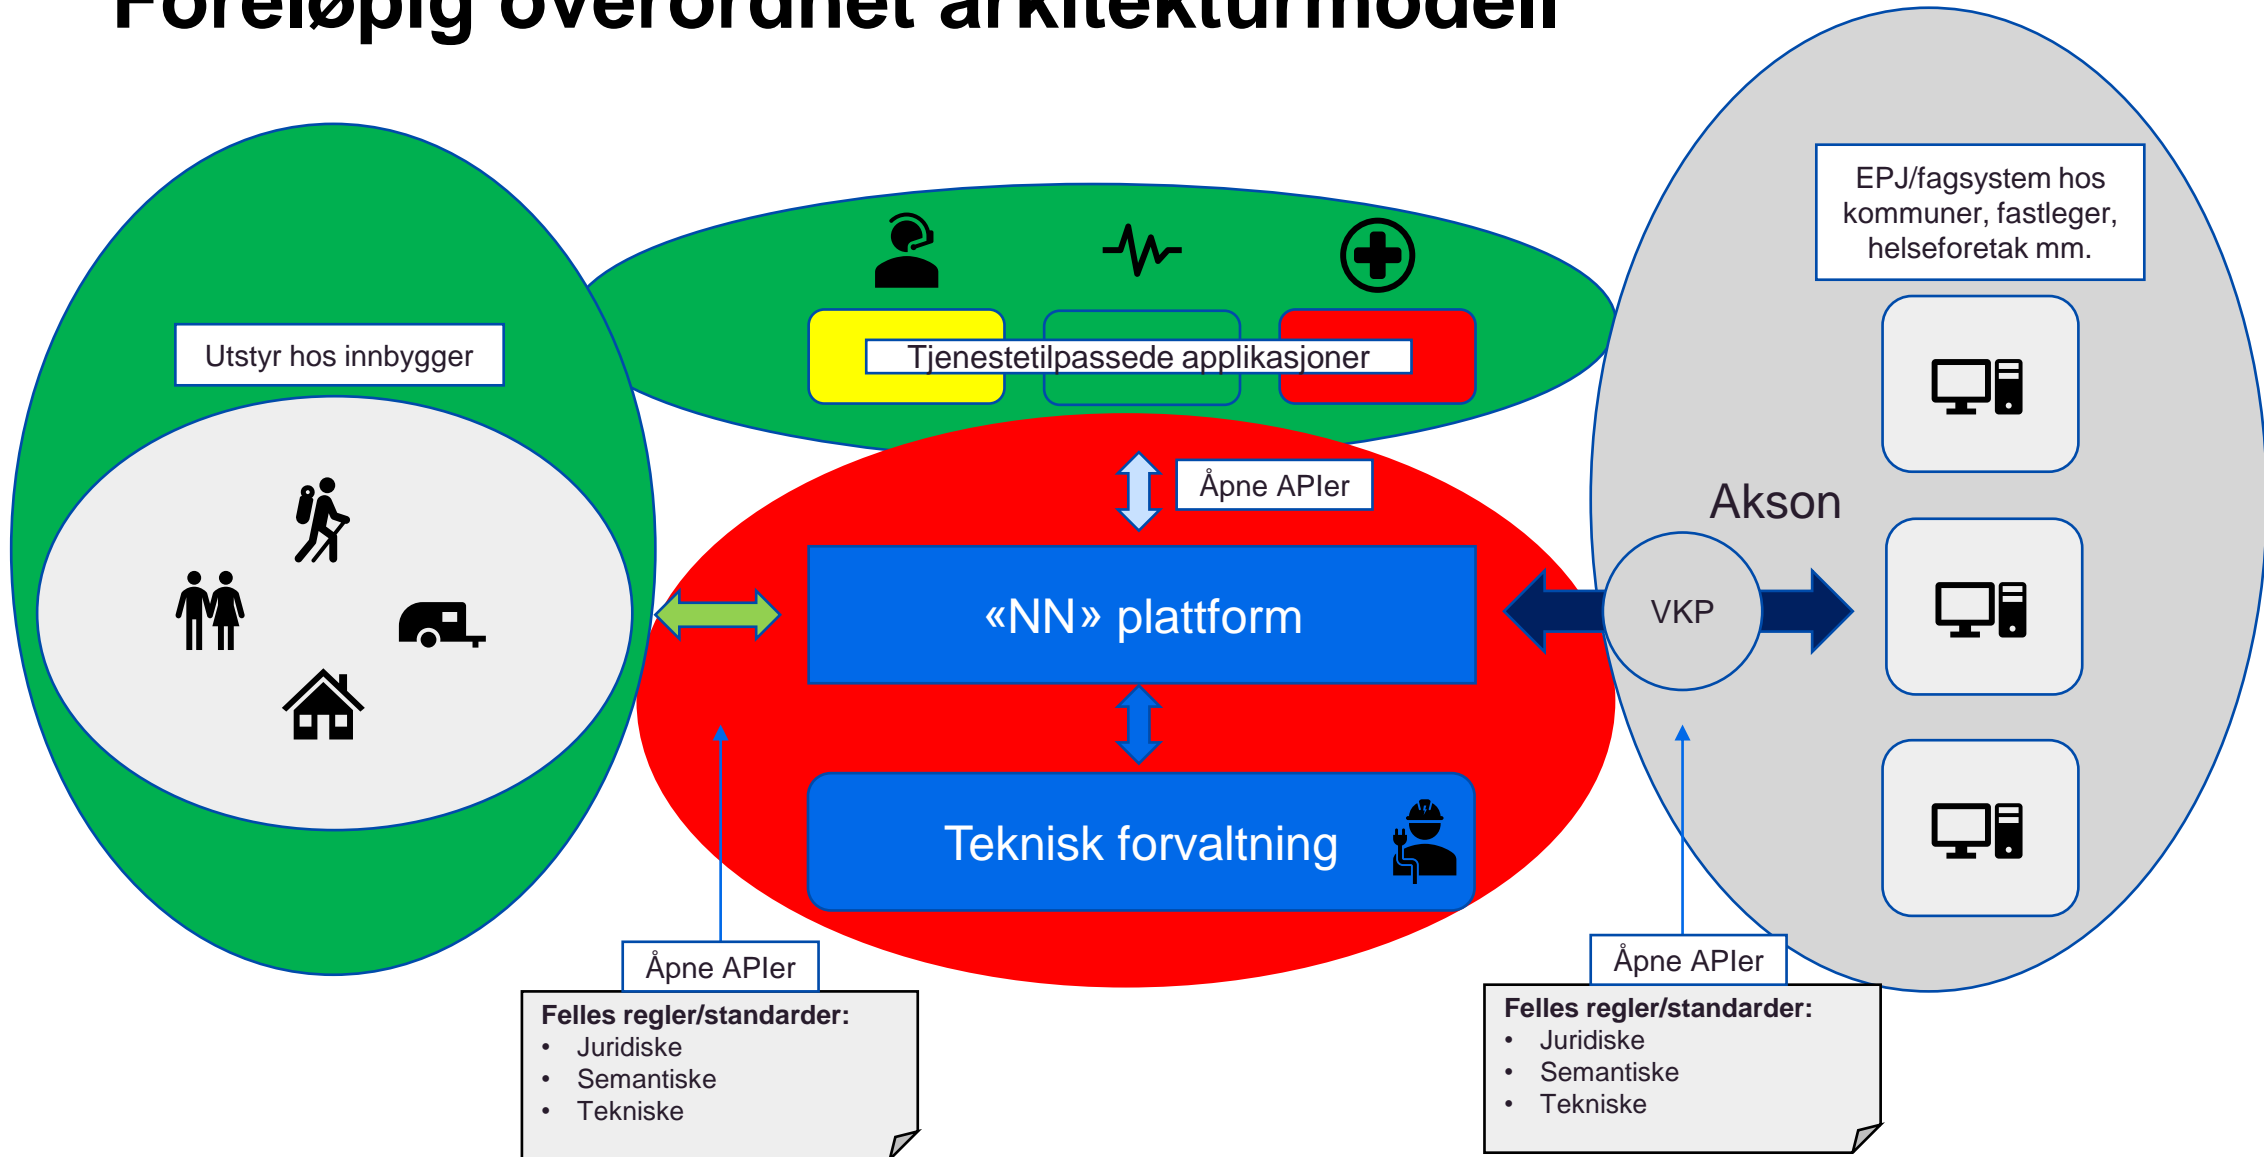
Foreløpig overordnet arkitekturmodell

EPJ/fagsystem hos kommuner, fastleger, helseforetak mm.

Utstyr hos innbygger

Tjenestetilpassede applikasjoner

Åpne APIer

Akson

«NN» plattform

VKP

Teknisk forvaltning

Åpne APIer

Felles regler/standarder:
• Juridiske
• Semantiske
• Tekniske

Åpne APIer

Felles regler/standarder:
• Juridiske
• Semantiske
• Tekniske